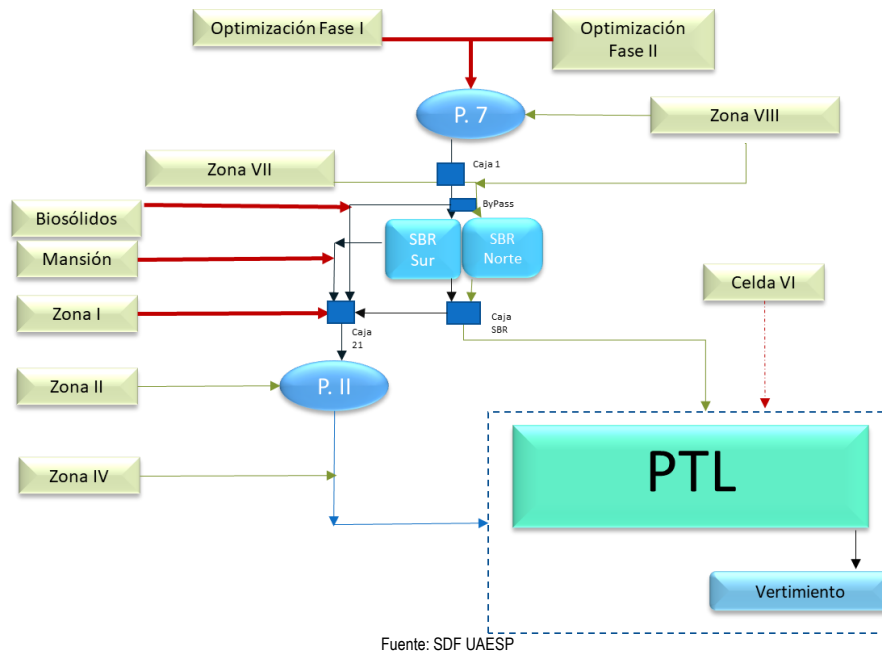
Optimización Fase I

Optimización Fase II

P. 7

Zona VIII

Zona VII

Caja 1

ByPass

Biosólidos

SBR Sur

SBR Norte

Mansión

Celda VI

Zona I

Caja 21

Caja SBR

Zona II

P. II

Zona IV

PTL

Vertimiento

Fuente: SDF UAESP